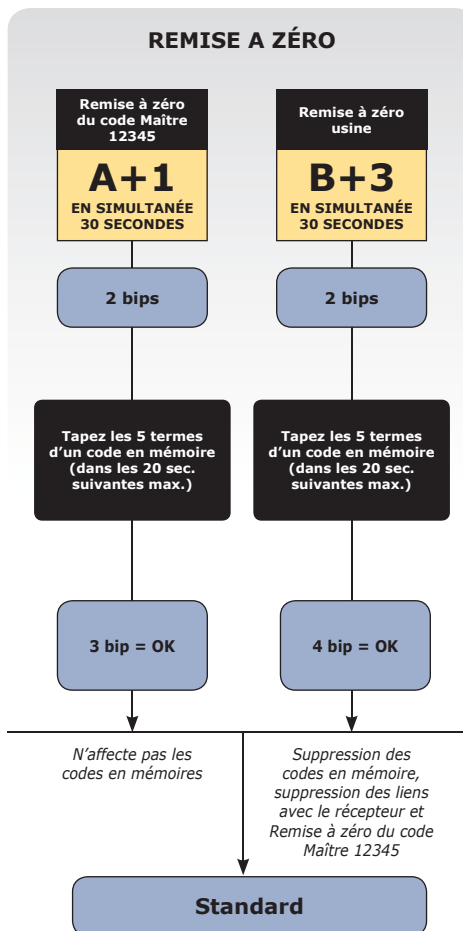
REMISE A ZÉRO

Remise à zéro du code Maître 12345

A+1

EN SIMULTANÉE 30 SECONDES

2 bips

Tapez les 5 termes d'un code en mémoire (dans les 20 sec. suivantes max.)

3 bip = OK

N'affecte pas les codes en mémoires

Remise à zéro usine

B+3

EN SIMULTANÉE 30 SECONDES

2 bips

Tapez les 5 termes d'un code en mémoire (dans les 20 sec. suivantes max.)

4 bip = OK

Suppression des codes en mémoire, suppression des liens avec le récepteur et Remise à zéro du code Maître 12345

Standard